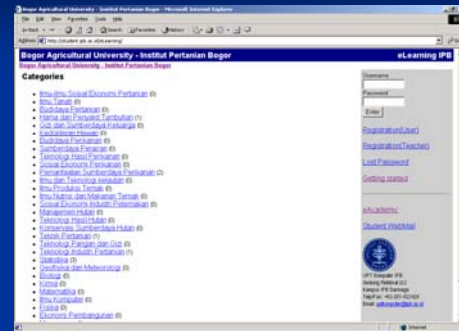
Bogor Agricultural University - Institut Pertanian Bogor - Microsoft Internet Explorer

File Edit View Favorites Tools Help

Back Search Favorites History

Address http://student.ipb.ac.id/elearning/

Bogor Agricultural University - Institut Pertanian Bogor

eLearning IPB

Bogor Agricultural University - Institut Pertanian Bogor

Categories

Ilmu-Ilmu Sosial Ekonomi Pertanian (0)
Ilmu Tanah (0)
Budidaya Pertanian (0)
Hama dan Penyakit Tumbuhan (1)
Gizi dan Sumberdaya Keluarga (0)
Kedokteran Hewan (0)
Budidaya Perikanan (0)
Sumberdaya Perairan (0)
Teknologi Hasil Perikanan (0)
Sosial Ekonomi Perikanan (0)
Pemanfaatan Sumberdaya Perikanan (2)
Ilmu dan Teknologi kelautan (0)
Ilmu Produksi Ternak (0)
Ilmu Nutrisi dan Makanan Ternak (0)
Sosial Ekonomi Industri Peternakan (0)
Manajemen Hutan (0)
Teknologi Hasil Hutan (0)
Konservasi Sumberdaya Hutan (0)
Teknik Pertanian (1)
Teknologi Pangan dan Gizi (0)
Teknologi Industri Pertanian (1)
Statistika (2)
Geofisika dan Meteorologi (0)
Biologi (0)
Kimia (0)
Matematika (0)
Ilmu Komputer (0)
Fisika (0)
Ekonomi Pembangunan (0)

Username

Password

Enter

Registration(User)

Registration(Teacher)

Lost Password

Getting started

eAcademic

Student WebMail

UPT Komputer IPB
Gedung Rektorat Lt.3
Kampus IPB Darmaga
Telp/Fax: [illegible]
Email: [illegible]

Internet